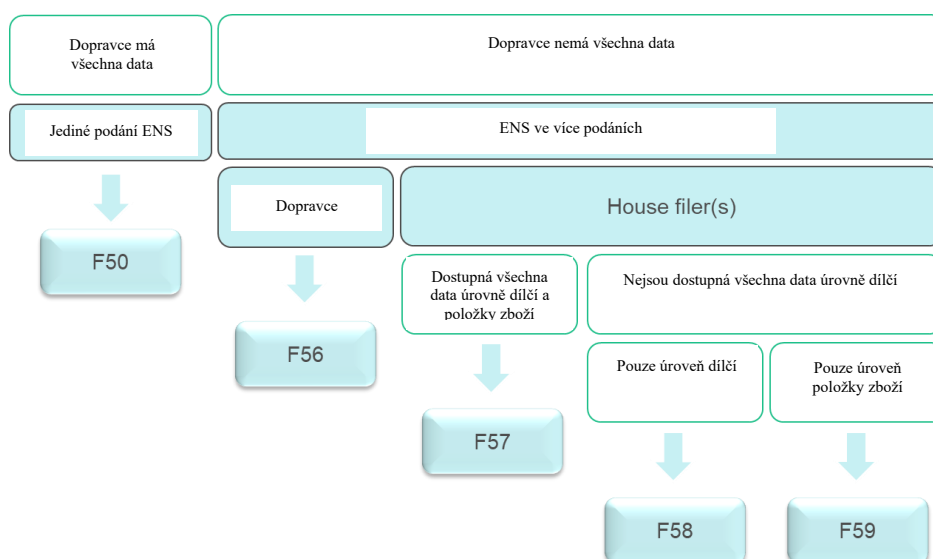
Dopravce má všechna data

Dopravce nemá všechna data

Jediné podání ENS

ENS ve více podáních

F50

Dopravce

House filer(s)

F56

Dostupná všechna data úrovně dílčí a položky zboží

Nejsou dostupná všechna data úrovně dílčí

F57

Pouze úroveň dílčí

Pouze úroveň položky zboží

F58

F59